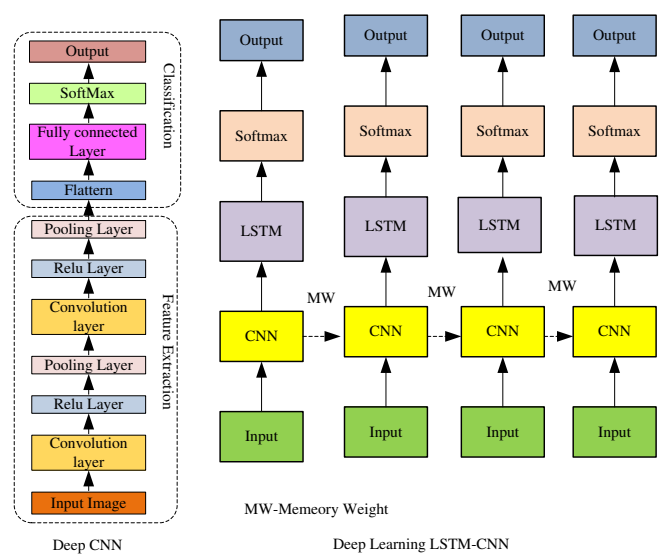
Output

SoftMax

Fully connected Layer

Flattern

Classification

Pooling Layer

Relu Layer

Convolution layer

Pooling Layer

Relu Layer

Convolution layer

Input Image

Feature Extraction

Deep CNN

Output | Output | Output | Output

Softmax | Softmax | Softmax | Softmax

LSTM | LSTM | LSTM | LSTM

MW | MW | MW

CNN | CNN | CNN | CNN

Input | Input | Input | Input

MW-Memeory Weight

Deep Learning LSTM-CNN